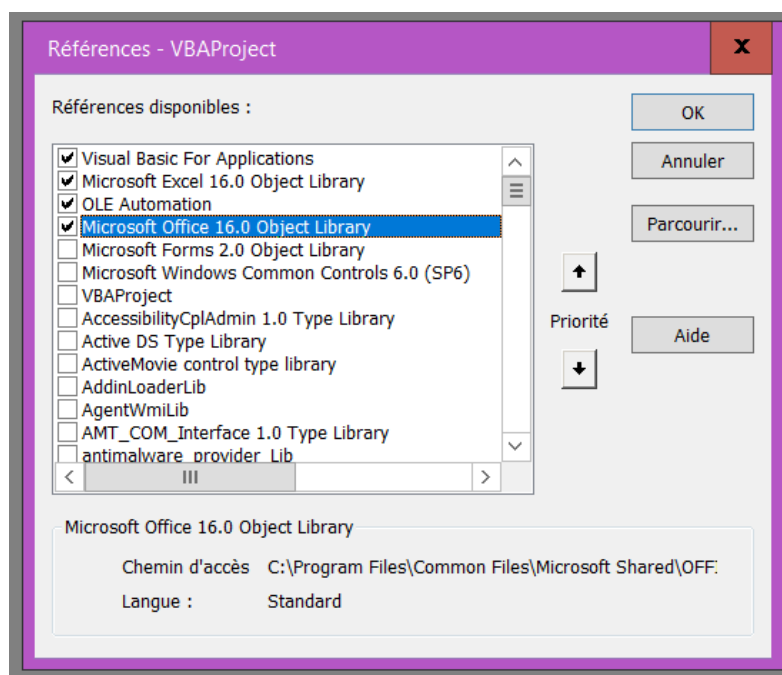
Références - VBAProject

x

Références disponibles :

OK

Annuler

Parcourir...

Aide

Visual Basic For Applications
Microsoft Excel 16.0 Object Library
OLE Automation
Microsoft Office 16.0 Object Library
Microsoft Forms 2.0 Object Library
Microsoft Windows Common Controls 6.0 (SP6)
VBAProject
AccessibilityCplAdmin 1.0 Type Library
Active DS Type Library
ActiveMovie control type library
AddinLoaderLib
AgentWmiLib
AMT_COM_Interface 1.0 Type Library
antimalware_provider_Lib

Priorité

Microsoft Office 16.0 Object Library

Chemin d'accès C:\Program Files\Common Files\Microsoft Shared\OFF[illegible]

Langue : Standard